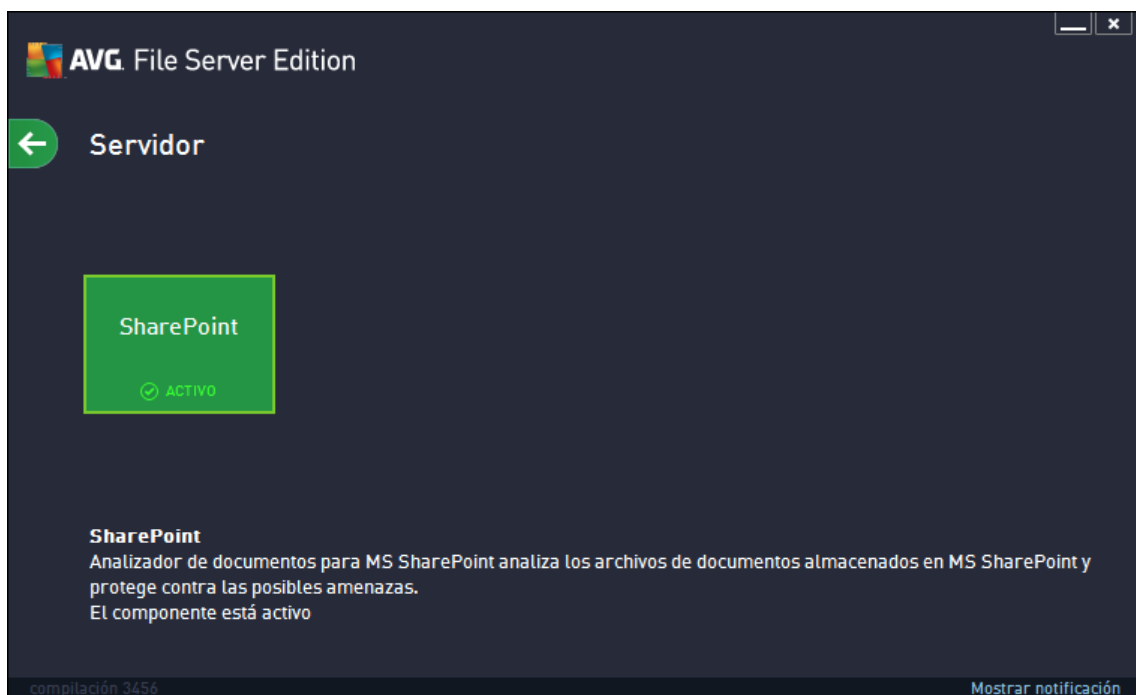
AVG. File Server Edition

Servidor

SharePoint

ACTIVO

SharePoint
Analizador de documentos para MS SharePoint analiza los archivos de documentos almacenados en MS SharePoint y protege contra las posibles amenazas.
El componente está activo

compilación 3456

Mostrar notificación